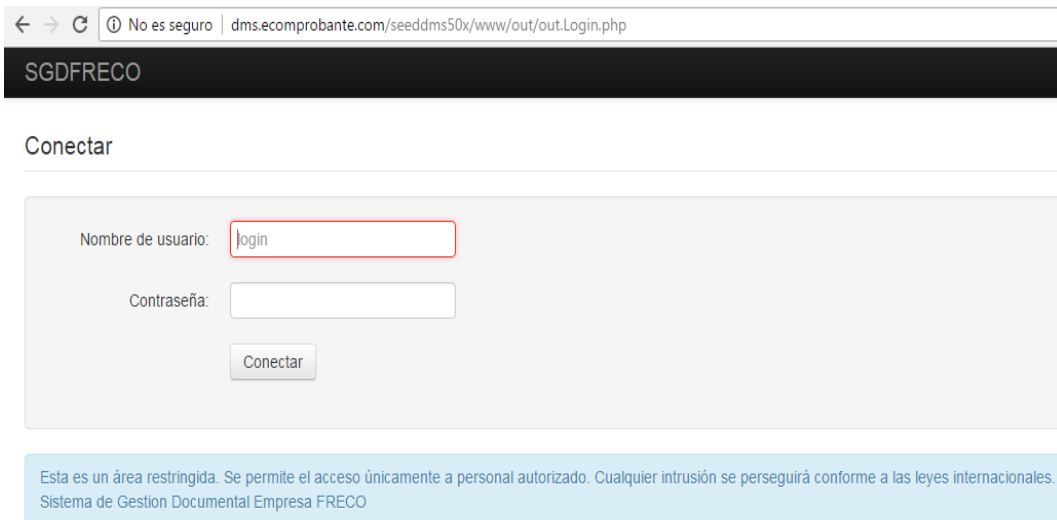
No es seguro | dms.ecomprobante.com/seeddms50x/www/out/out.Login.php

SGDFRECO

Conectar

Nombre de usuario: login

Contraseña:

Conectar

Esta es un área restringida. Se permite el acceso únicamente a personal autorizado. Cualquier intrusión se perseguirá conforme a las leyes internacionales.
Sistema de Gestion Documental Empresa FRECO